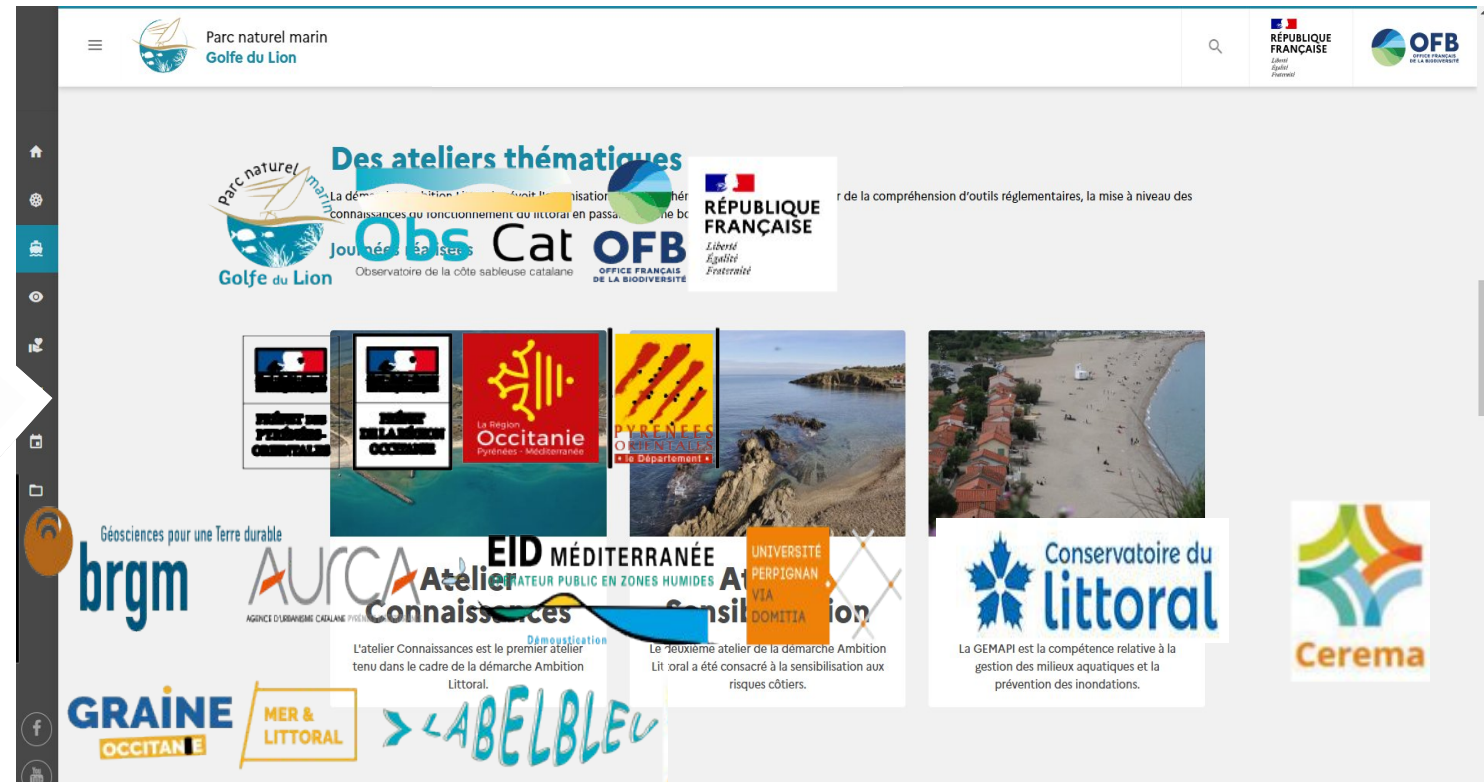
Parc naturel marin
Golfe du Lion

RÉPUBLIQUE FRANÇAISE
Liberté
Égalité
Fraternité

OFB
OFFICE FRANÇAIS DE LA BIODIVERSITÉ

Des ateliers thématiques

La dém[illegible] prévoit l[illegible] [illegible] r de la compréhension d'outils réglementaires, la mise à niveau des connaissances du fonctionnement du littoral en passa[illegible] bo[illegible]

Journées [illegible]

Parc naturel marin
Golfe du Lion

Obs Cat
Observatoire de la côte sableuse catalane

OFB
OFFICE FRANÇAIS DE LA BIODIVERSITÉ

RÉPUBLIQUE FRANÇAISE
Liberté
Égalité
Fraternité

PRÉFET DES PYRÉNÉES-ORIENTALES

PRÉFET DE LA RÉGION OCCITANIE

La Région
Occitanie
Pyrénées · Méditerranée

PYRÉNÉES ORIENTALES
le Département

Géosciences pour une Terre durable
brgm

AURCA
AGENCE D'URBANISME CATALANE PYRÉNÉES

EID MÉDITERRANÉE
OPÉRATEUR PUBLIC EN ZONES HUMIDES
Démoustication

UNIVERSITÉ PERPIGNAN VIA DOMITIA

Atelier Connaissances

At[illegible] Sensibilisation

Conservatoire du littoral

Cerema

L'atelier Connaissances est le premier atelier tenu dans le cadre de la démarche Ambition Littoral.

Le deuxième atelier de la démarche Ambition Littoral a été consacré à la sensibilisation aux risques côtiers.

La GEMAPI est la compétence relative à la gestion des milieux aquatiques et la prévention des inondations.

GRAINE OCCITANIE

MER & LITTORAL

LABELBLEU